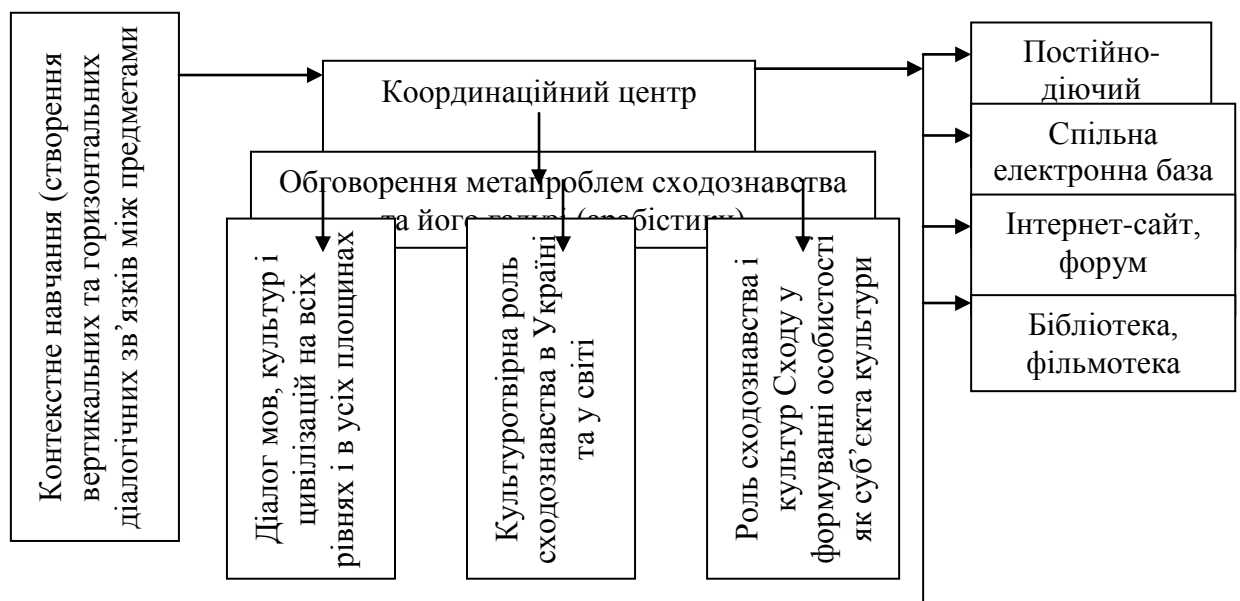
Контекстне навчання (створення вертикальних та горизонтальних діалогічних зв'язків між предметами

Координаційний центр

Обговорення метапроблем сходознавства та його галузі (арабістики)

Діалог мов, культур і цивілізацій на всіх рівнях і в усіх площинах

Культуротвірна роль сходознавства в Україні та у світі

Роль сходознавства і культур Сходу у формуванні особистості як суб'єкта культури

Постійно-діючий

Спільна електронна база

Інтернет-сайт, форум

Бібліотека, фільмотека